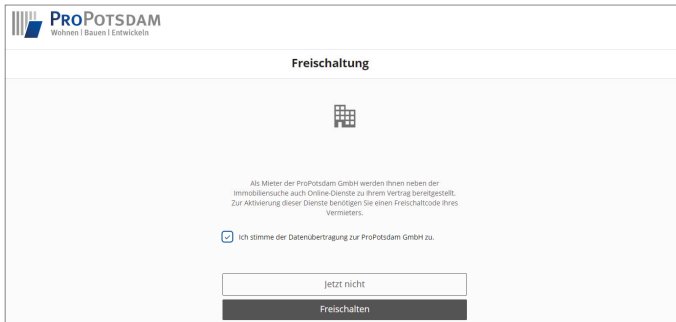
ProPotsdam
Wohnen | Bauen | Entwickeln

Freischaltung

Als Mieter der ProPotsdam GmbH werden Ihnen neben der Immobiliensuche auch Online-Dienste zu Ihrem Vertrag bereitgestellt. Zur Aktivierung dieser Dienste benötigen Sie einen Freischaltcode Ihres Vermieters.

Ich stimme der Datenübertragung zur ProPotsdam GmbH zu.

Jetzt nicht

Freischalten